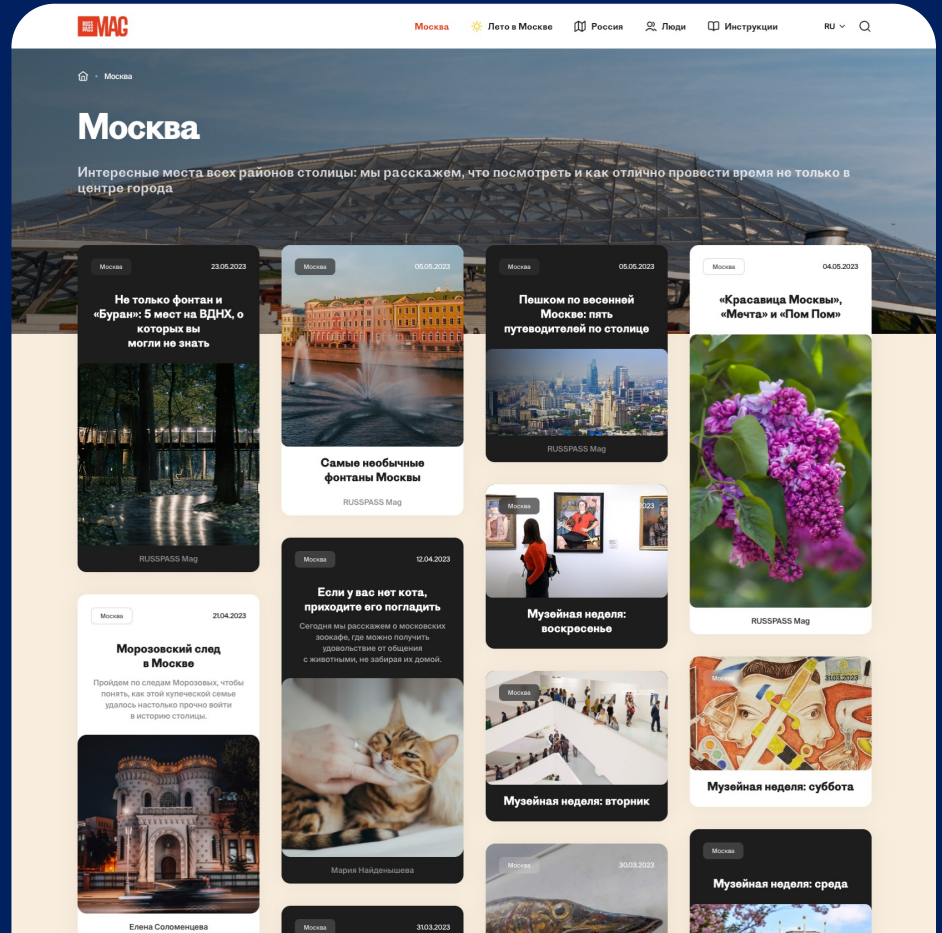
MAG

Москва Лето в Москве Россия Люди Инструкции RU

Москва

Москва

Интересные места всех районов столицы: мы расскажем, что посмотреть и как отлично провести время не только в центре города

Москва 23.05.2023

Не только фонтан и «Буран»: 5 мест на ВДНХ, о которых вы могли не знать

RUSSPASS Mag

Москва 05.05.2023

Самые необычные фонтаны Москвы

RUSSPASS Mag

Москва 05.05.2023

Пешком по весенней Москве: пять путеводителей по столице

RUSSPASS Mag

Москва 04.05.2023

«Красавица Москвы», «Мечта» и «Пом Пом»

RUSSPASS Mag

Москва 21.04.2023

Морозовский след в Москве

Пройдем по следам Морозовых, чтобы понять, как этой купеческой семье удалось настолько прочно войти в историю столицы.

Елена Соломенцева

Москва 12.04.2023

Если у вас нет кота, приходите его погладить

Сегодня мы расскажем о московских зоокафе, где можно получить удовольствие от общения с животными, не забирая их домой.

Мария Найденышева

Москва

Музейная неделя: воскресенье

Москва

Музейная неделя: вторник

Москва 31.03.2023

Музейная неделя: суббота

Москва

Музейная неделя: среда

Москва 31.03.2023

Москва 30.03.2023